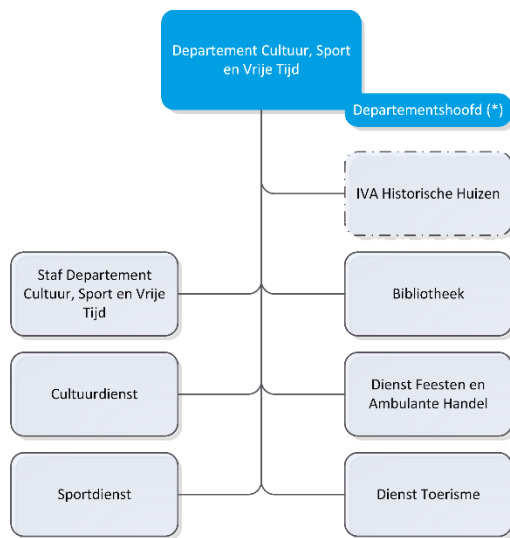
Departement Cultuur, Sport en Vrije Tijd

Departementshoofd (*)

IVA Historische Huizen

Staf Departement Cultuur, Sport en Vrije Tijd

Bibliotheek

Cultuurdienst

Dienst Feesten en Ambulante Handel

Sportdienst

Dienst Toerisme